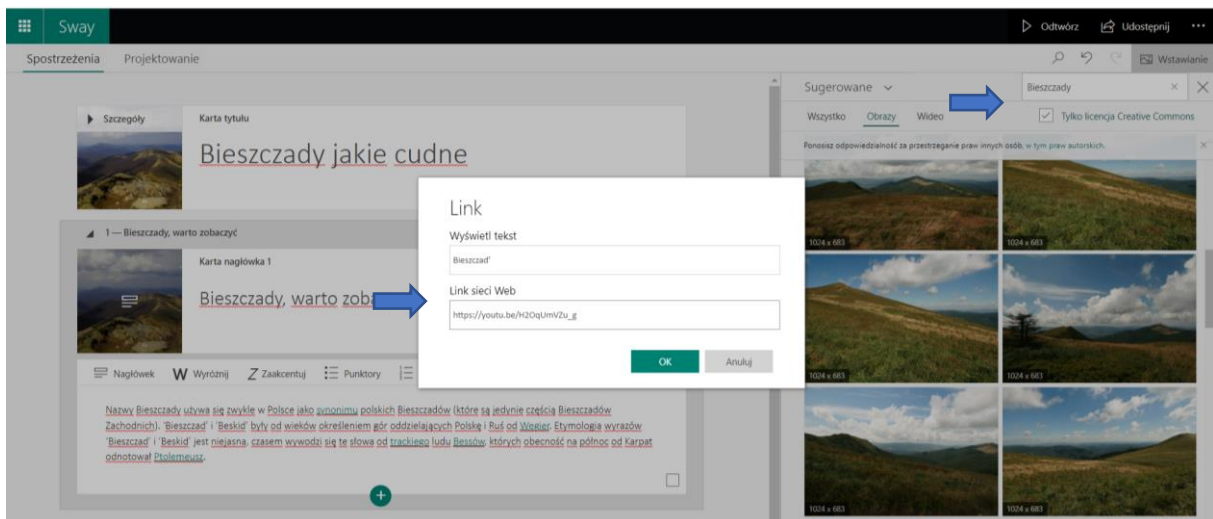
Sway

Odtwórz Udostępnij ···

Spostrzeżenia Projektowanie

Wstawianie

Szczegóły

Karta tytułu

Bieszczady jakie cudne

1 — Bieszczady, warto zobaczyć

Karta nagłówka 1

Bieszczady, warto zoba

Nagłówek W Wyróżnij Z Zaakcentuj Punktory

Nazwy Bieszczady używa się zwykle w Polsce jako synonimu polskich Bieszczadów (które są jedynie częścią Bieszczadów Zachodnich). 'Bieszczad' i 'Beskid' były od wieków określeniem gór oddzielających Polskę i Ruś od Węgier. Etymologia wyrazów 'Bieszczad' i 'Beskid' jest niejasna, czasem wywodzi się te słowa od trackiego ludu Bessów, których obecność na północ od Karpat odnotował Ptolemeusz.

Link

Wyświetl tekst

Bieszczad'

Link sieci Web

https://youtu.be/H2OqUmVZu_g

OK Anuluj

Sugerowane

Bieszczady

Wszystko Obrazy Wideo

Tylko licencja Creative Commons

Ponosisz odpowiedzialność za przestrzeganie praw innych osób, w tym praw autorskich.

1024 x 683
1024 x 683
1024 x 683
1024 x 683
1024 x 683
1024 x 683